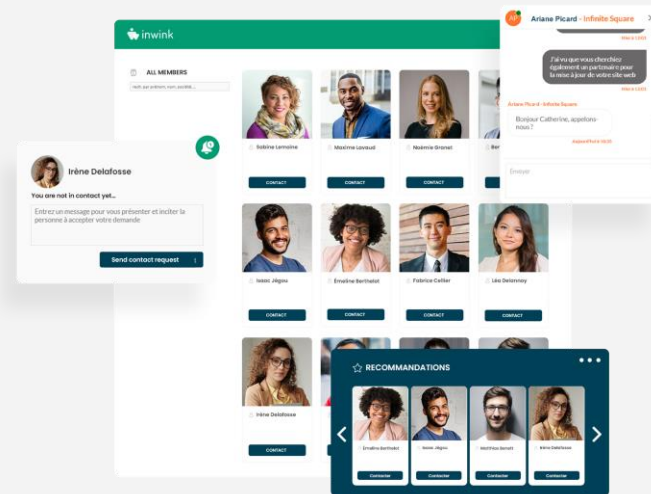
inwink

ALL MEMBERS

Sabine Lemoine
CONTACT

Maxime Lavaud
CONTACT

Noémie Granet
CONTACT

Ber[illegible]
CONTACT

Isaac Jégou
CONTACT

Émeline Berthelot
CONTACT

Fabrice Cellier
CONTACT

Léa Delanney
CONTACT

Irène Delafosse
CONTACT

Irène Delafosse

You are not in contact yet...

Entrez un message pour vous présenter et inciter la personne à accepter votre demande

Send contact request

Ariane Picard - Infinite Square

J'ai vu que vous cherchiez également un partenaire pour la mise à jour de votre site web

Ariane Picard - Infinite Square

Bonjour Catherine, appelons-nous ?

Envoyer

RECOMMANDATIONS

Émeline Berthelot
Contacter

Isaac Jégou
Contacter

Matthieu Benoit
Contacter

Irène Delafosse
Contacter